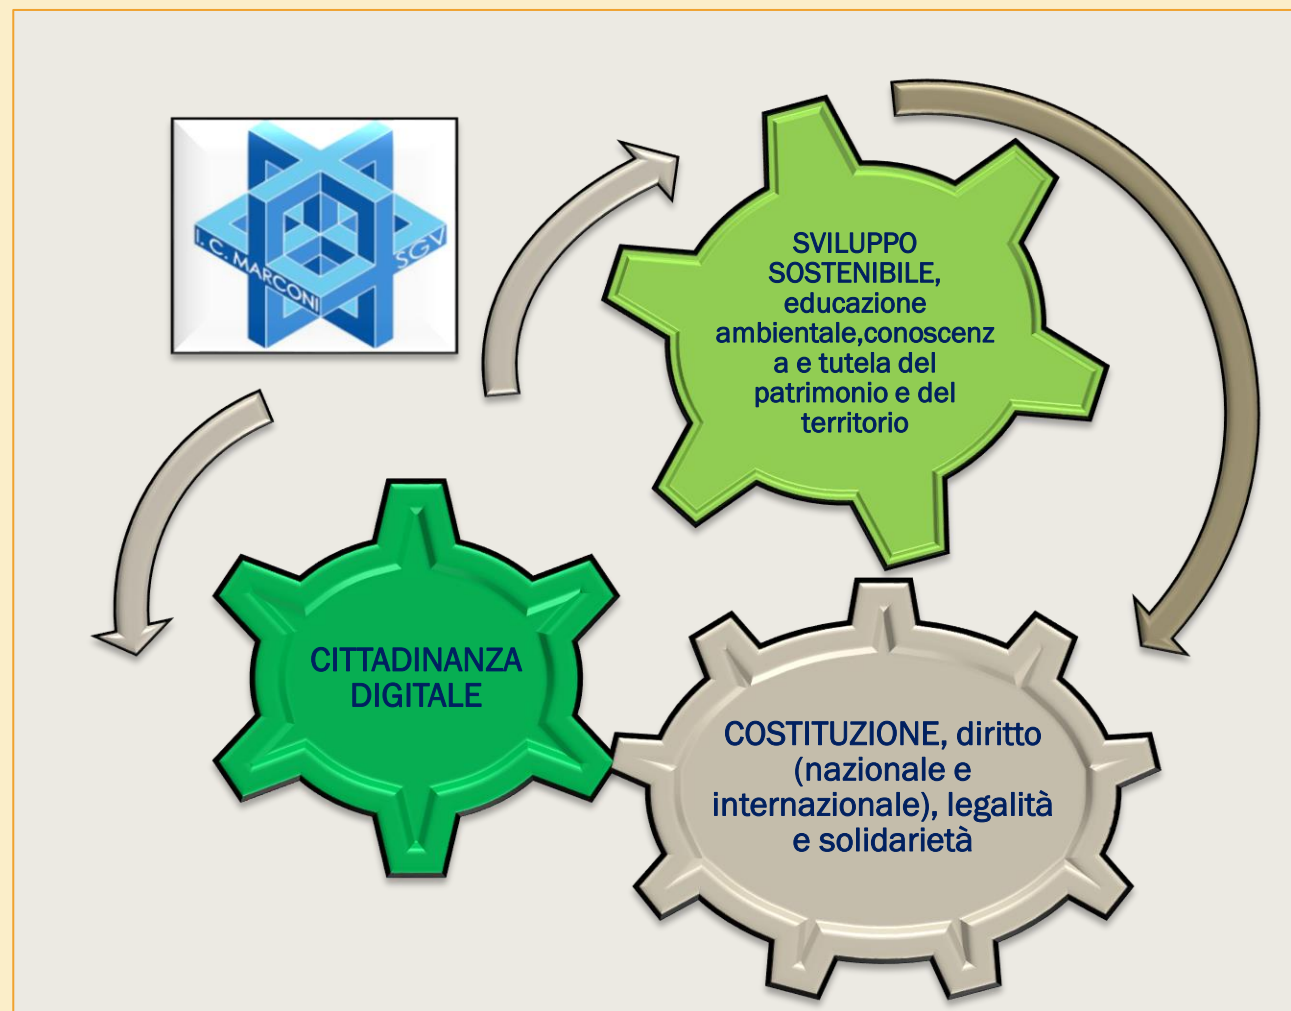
I. C. MARCONI SGV

SVILUPPO SOSTENIBILE, educazione ambientale,conoscenza e tutela del patrimonio e del territorio

CITTADINANZA DIGITALE

COSTITUZIONE, diritto (nazionale e internazionale), legalità e solidarietà